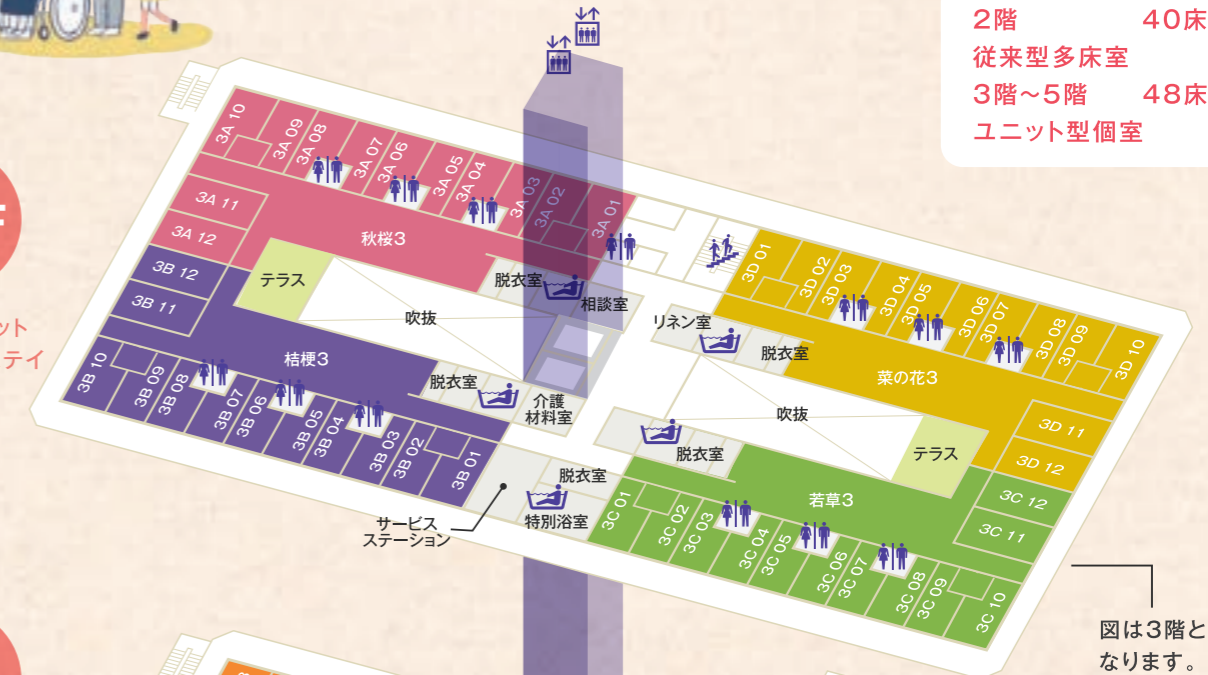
2階　40床
従来型多床室
3階～5階　48床
ユニット型個室

ット
テイ

3A 10
3A 09
3A 08
3A 07
3A 06
3A 05
3A 04
3A 03
3A 02
3A 01
3A 11
3A 12
秋桜3
テラス
脱衣室
相談室
3B 12
3B 11
吹抜
桔梗3
3B 10
3B 09
3B 08
3B 07
3B 06
3B 05
3B 04
3B 03
3B 02
3B 01
脱衣室
介護材料室
脱衣室
特別浴室
サービスステーション
3D 01
3D 02
3D 03
3D 04
3D 05
3D 06
3D 07
3D 08
3D 09
3D 10
リネン室
脱衣室
菜の花3
吹抜
脱衣室
テラス
3D 11
3D 12
若草3
3C 01
3C 02
3C 03
3C 04
3C 05
3C 06
3C 07
3C 08
3C 09
3C 10
3C 11
3C 12

図は3階となります。